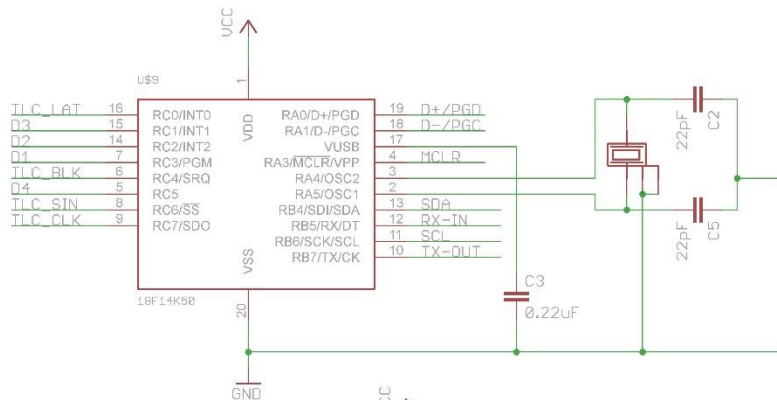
VCC

U$9

1

VDD

TLC_LAT 16 RC0/INT0
D3 15 RC1/INT1
D2 14 RC2/INT2
D1 7 RC3/PGM
TLC_BLK 6 RC4/SRQ
D4 5 RC5
TLC_SIN 8 RC6/$\overline{SS}$
TLC_CLK 9 RC7/SDO

RA0/D+/PGD 19 D+/PGD
RA1/D-/PGC 18 D-/PGC
VUSB 17
RA3/$\overline{MCLR}$/VPP 4 MCLR
RA4/OSC2 3
RA5/OSC1 2
RB4/SDI/SDA 13 SDA
RB5/RX/DT 12 RX-IN
RB6/SCK/SCL 11 SCL
RB7/TX/CK 10 TX-OUT

VSS

18F14K50

20

C3
0.22uF

22pF C2

22pF C5

GND

CC